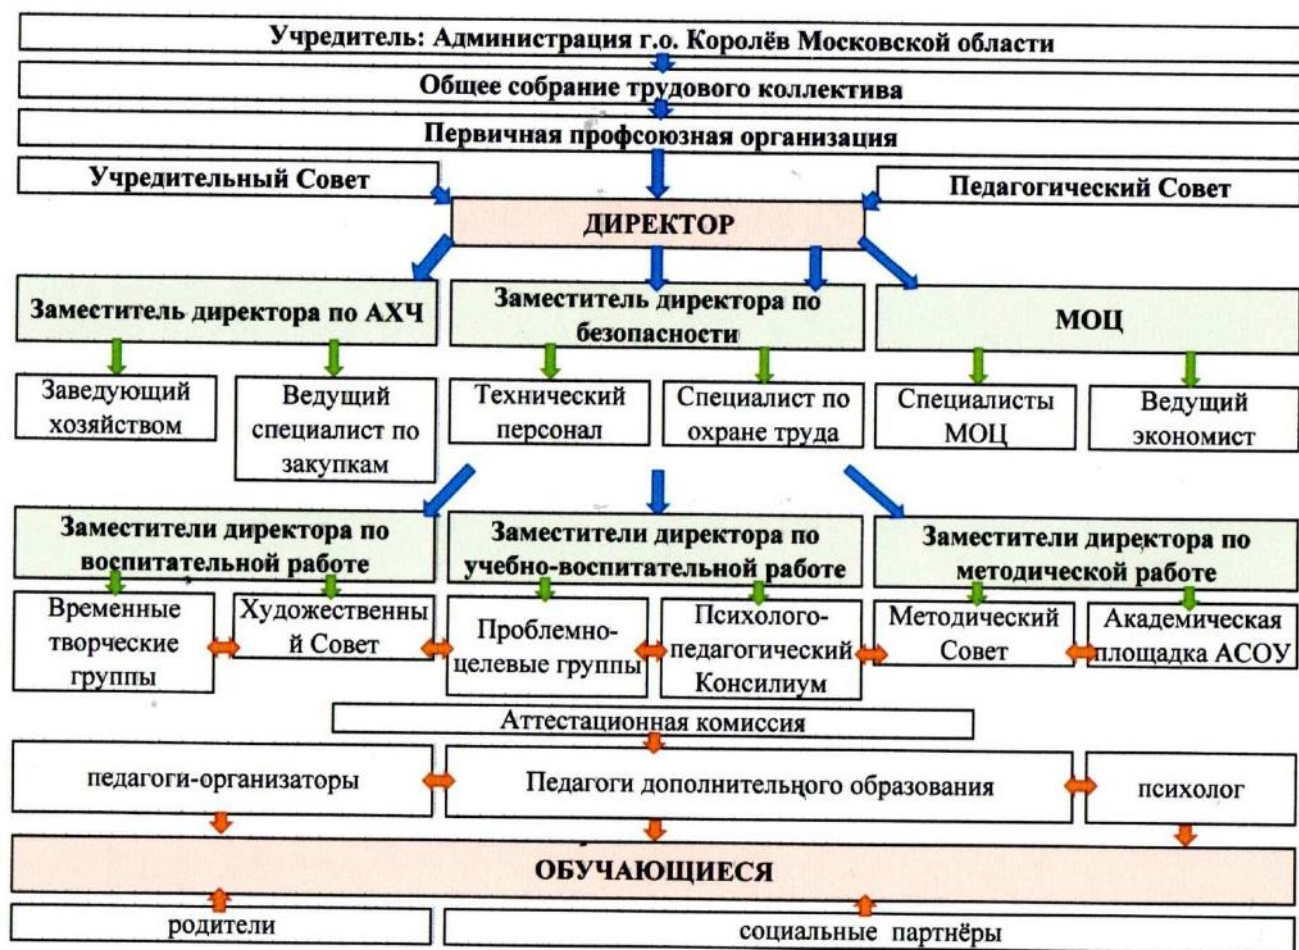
Учредитель: Администрация г.о. Королёв Московской области

Общее собрание трудового коллектива

Первичная профсоюзная организация

Учредительный Совет

Педагогический Совет

ДИРЕКТОР

Заместитель директора по АХЧ

Заместитель директора по безопасности

МОЦ

Заведующий хозяйством

Ведущий специалист по закупкам

Технический персонал

Специалист по охране труда

Специалисты МОЦ

Ведущий экономист

Заместители директора по воспитательной работе

Заместители директора по учебно-воспитательной работе

Заместители директора по методической работе

Временные творческие группы

Художественный Совет

Проблемно-целевые группы

Психолого-педагогический Консилиум

Методический Совет

Академическая площадка АСОУ

Аттестационная комиссия

педагоги-организаторы

Педагоги дополнительного образования

психолог

ОБУЧАЮЩИЕСЯ

родители

социальные партнёры